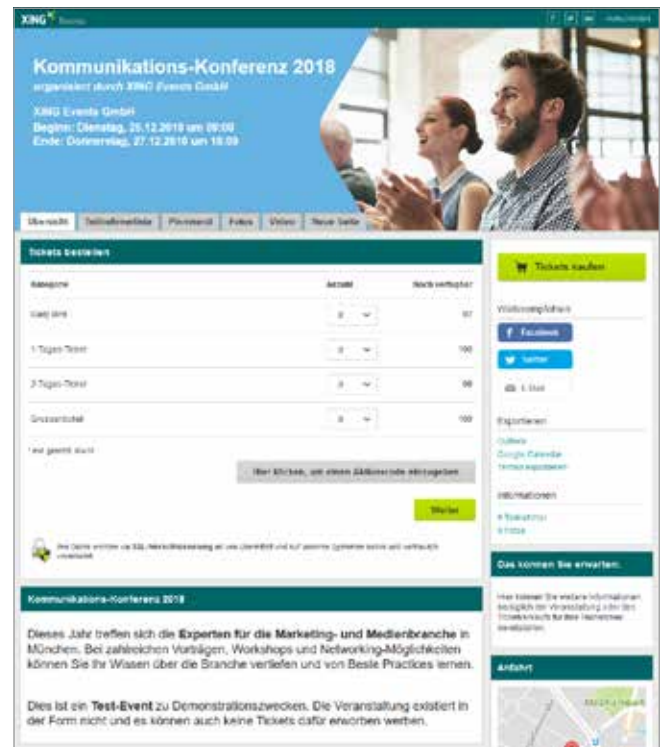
XING Events

Kommunikations-Konferenz 2018
organisiert durch XING Events GmbH

XING Events GmbH
Beginn: Dienstag, 25.12.2018 um 09:00
Ende: Donnerstag, 27.12.2018 um 18:00

Übersicht | Teilnehmerliste | Pinnwand | Fotos | Video | Neue Seite

Tickets bestellen

| Kategorie | Anzahl | Noch verfügbar |
|---|---|---|
| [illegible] | 0 | 97 |
| 1-Tages-Ticket | 0 | 100 |
| 3-Tages-Ticket | 0 | 98 |
| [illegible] | 0 | 100 |

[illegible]

Hier klicken, um einen Aktionscode einzugeben

Weiter

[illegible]

Tickets kaufen

Weiterempfehlen
Facebook
Twitter
E-Mail

Exportieren
Outlook
Google Kalender
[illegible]

Informationen
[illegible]
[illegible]

Das können Sie erwarten:

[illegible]

Anfahrt

Kommunikations-Konferenz 2018

Dieses Jahr treffen sich die Experten für die Marketing- und Medienbranche in München. Bei zahlreichen Vorträgen, Workshops und Networking-Möglichkeiten können Sie Ihr Wissen über die Branche vertiefen und von Beste Practices lernen.

Dies ist ein Test-Event zu Demonstrationszwecken. Die Veranstaltung existiert in der Form nicht und es können auch keine Tickets dafür erworben werden.